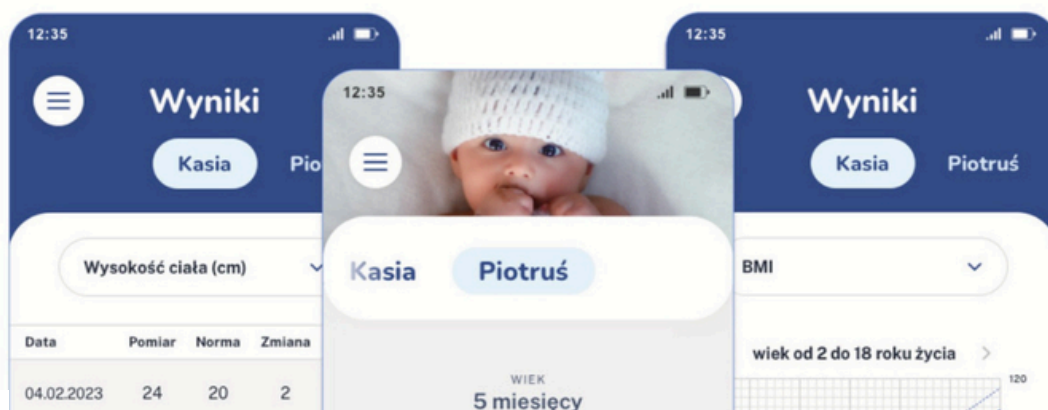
12:35

Wyniki

Kasia Pio

Wysokość ciała (cm)

| Data | Pomiar | Norma | Zmiana |
|---|---|---|---|
| 04.02.2023 | 24 | 20 | 2 |

12:35

Kasia Piotruś

WIEK
5 miesięcy

12:35

Wyniki

Kasia Piotruś

BMI

wiek od 2 do 18 roku życia

120